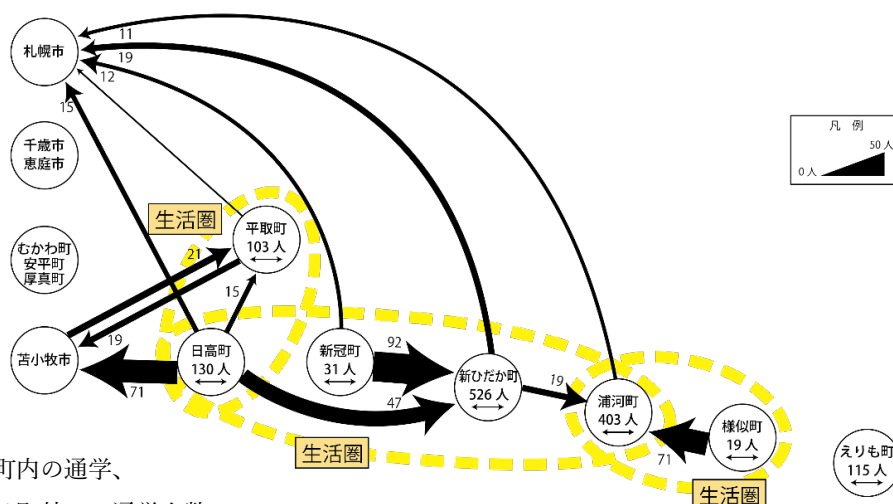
札幌市
11
19
12
15
千歳市
恵庭市
むかわ町
安平町
厚真町
苫小牧市
生活圏
平取町
103 人
21
15
19
日高町
130 人
71
新冠町
31 人
92
47
新ひだか町
526 人
19
浦河町
403 人
様似町
19 人
71
生活圏
生活圏
えりも町
115 人
凡　例
0 人
50 人
町内の通学、